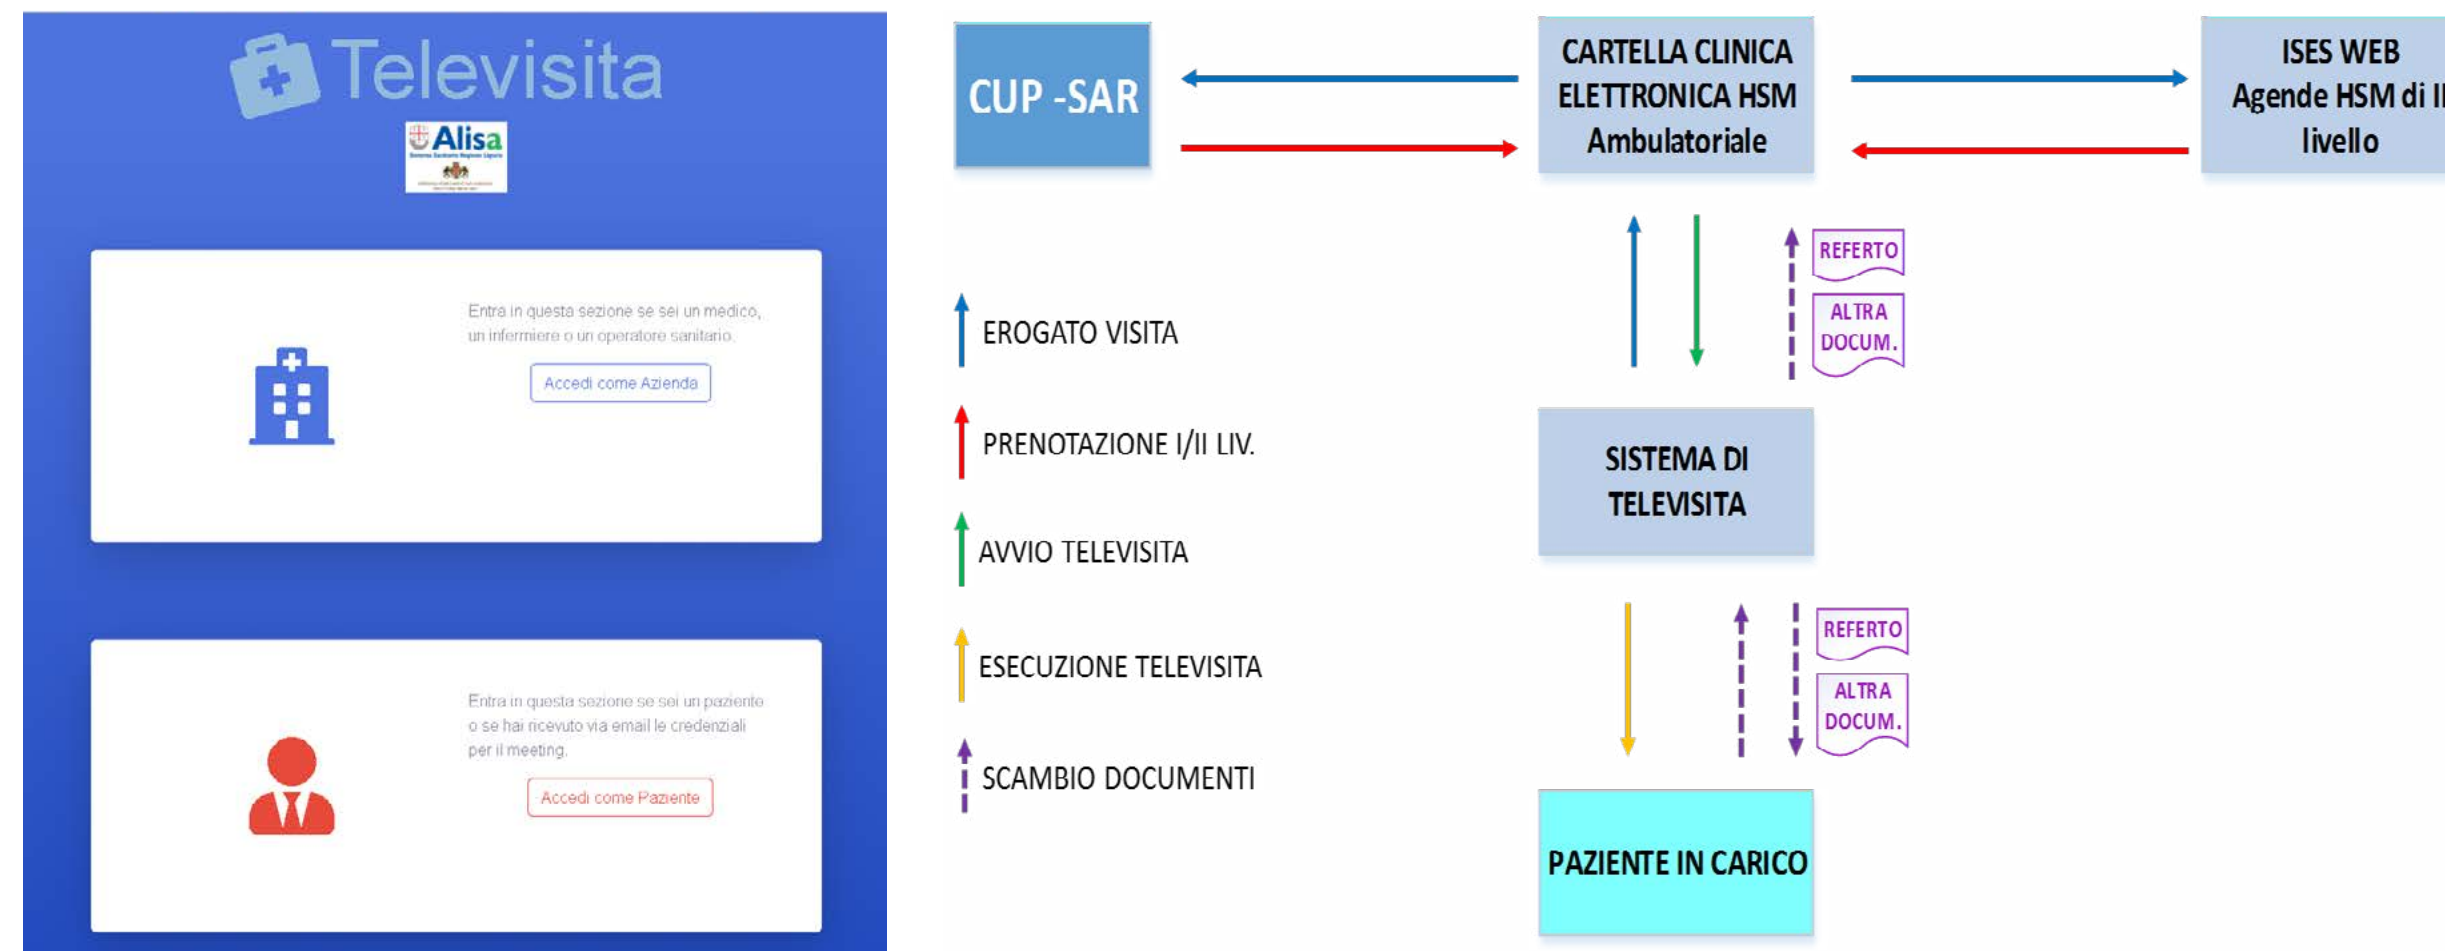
Televisita

Alisa

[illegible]

Entra in questa sezione se sei un medico, un infermiere o un operatore sanitario.

Accedi come Azienda

Entra in questa sezione se sei un paziente o se hai ricevuto via email le credenziali per il meeting.

Accedi come Paziente

CUP -SAR

CARTELLA CLINICA ELETTRONICA HSM Ambulatoriale

ISES WEB Agende HSM di II livello

REFERTO

ALTRA DOCUM.

EROGATO VISITA

PRENOTAZIONE I/II LIV.

AVVIO TELEVISITA

ESECUZIONE TELEVISITA

SCAMBIO DOCUMENTI

SISTEMA DI TELEVISITA

REFERTO

ALTRA DOCUM.

PAZIENTE IN CARICO